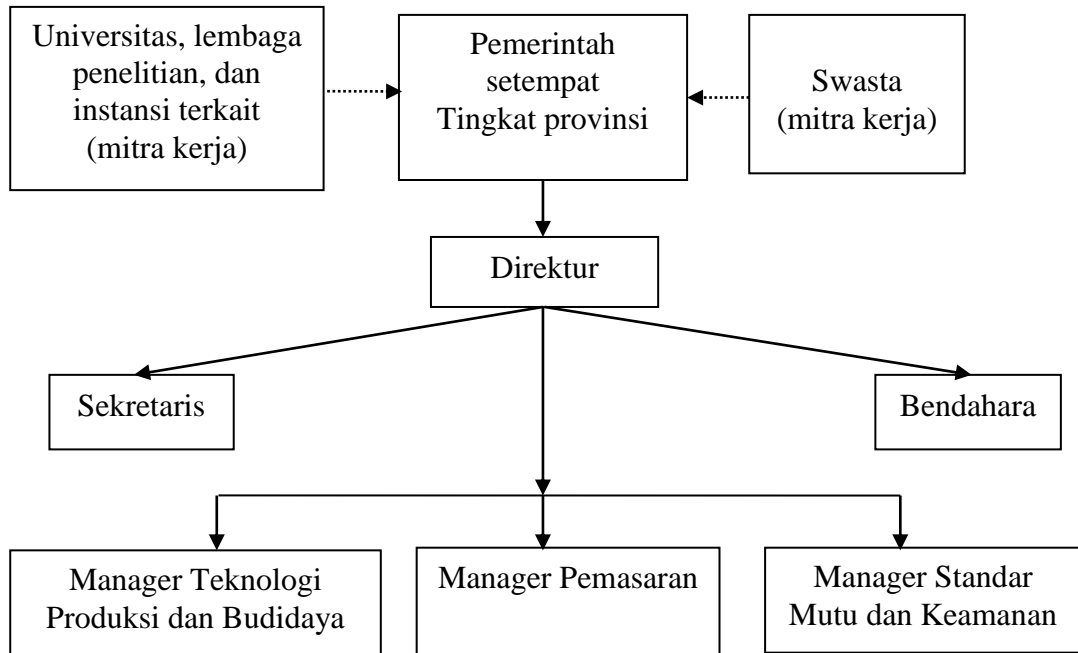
Universitas, lembaga penelitian, dan instansi terkait (mitra kerja)

Pemerintah setempat Tingkat provinsi

Swasta (mitra kerja)

Direktur

Sekretaris

Bendahara

Manager Teknologi Produksi dan Budidaya

Manager Pemasaran

Manager Standar Mutu dan Keamanan